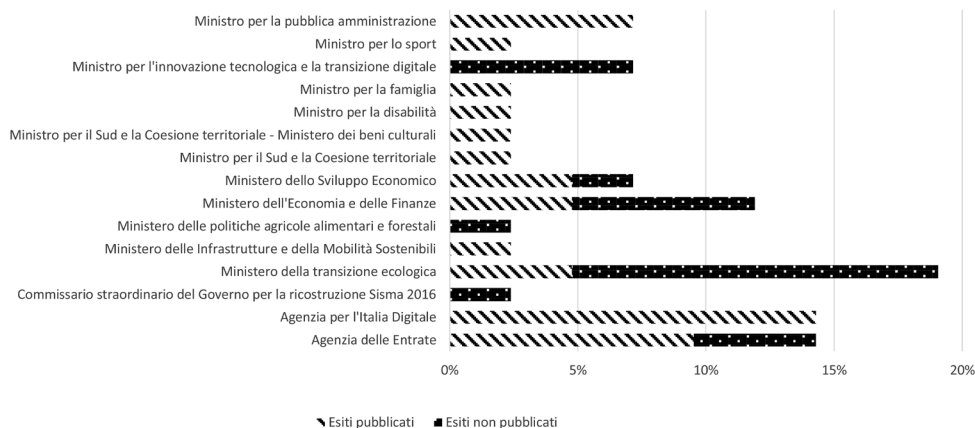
Ministro per la pubblica amministrazione
Ministro per lo sport
Ministro per l'innovazione tecnologica e la transizione digitale
Ministro per la famiglia
Ministro per la disabilità
Ministro per il Sud e la Coesione territoriale - Ministero dei beni culturali
Ministro per il Sud e la Coesione territoriale
Ministero dello Sviluppo Economico
Ministero dell'Economia e delle Finanze
Ministero delle politiche agricole alimentari e forestali
Ministero delle Infrastrutture e della Mobilità Sostenibili
Ministero della transizione ecologica
Commissario straordinario del Governo per la ricostruzione Sisma 2016
Agenzia per l'Italia Digitale
Agenzia delle Entrate

0%
5%
10%
15%
20%

Esiti pubblicati
Esiti non pubblicati